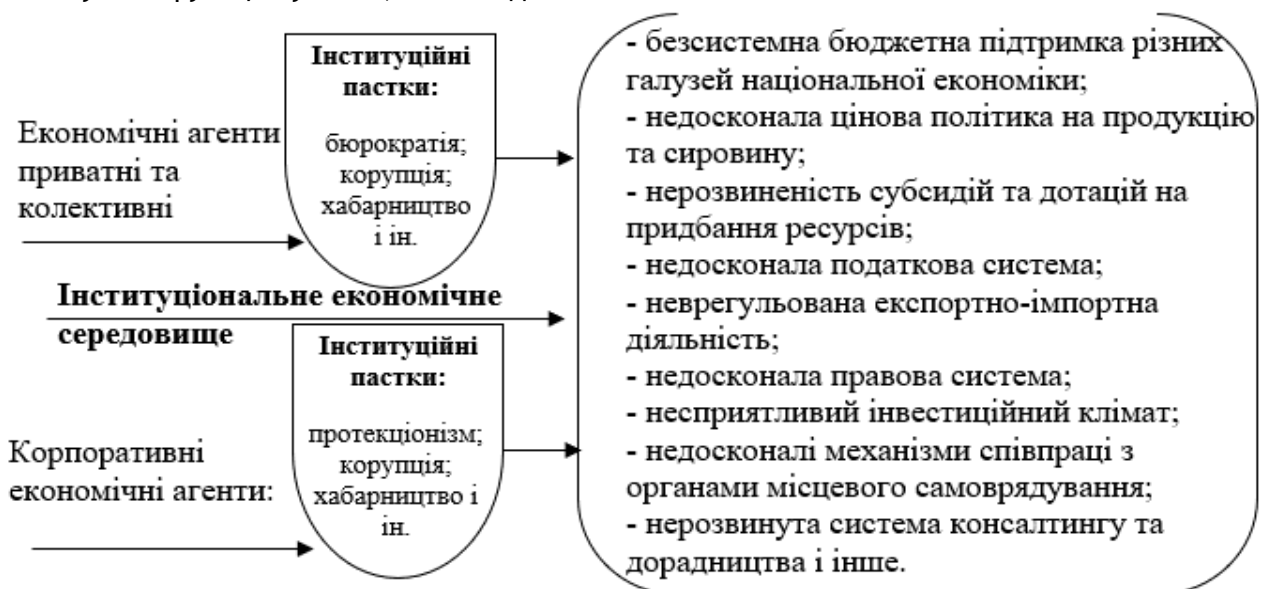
Економічні агенти приватні та колективні

Інституційні пастки:

бюрократія; корупція; хабарництво і ін.

Інституціональне економічне середовище

Корпоративні економічні агенти:

Інституційні пастки:

протекціонізм; корупція; хабарництво і ін.

- безсистемна бюджетна підтримка різних галузей національної економіки;
- недосконала цінова політика на продукцію та сировину;
- нерозвиненість субсидій та дотацій на придбання ресурсів;
- недосконала податкова система;
- неврегульована експортно-імпортна діяльність;
- недосконала правова система;
- несприятливий інвестиційний клімат;
- недосконалі механізми співпраці з органами місцевого самоврядування;
- нерозвинута система консалтингу та дорадництва і інше.